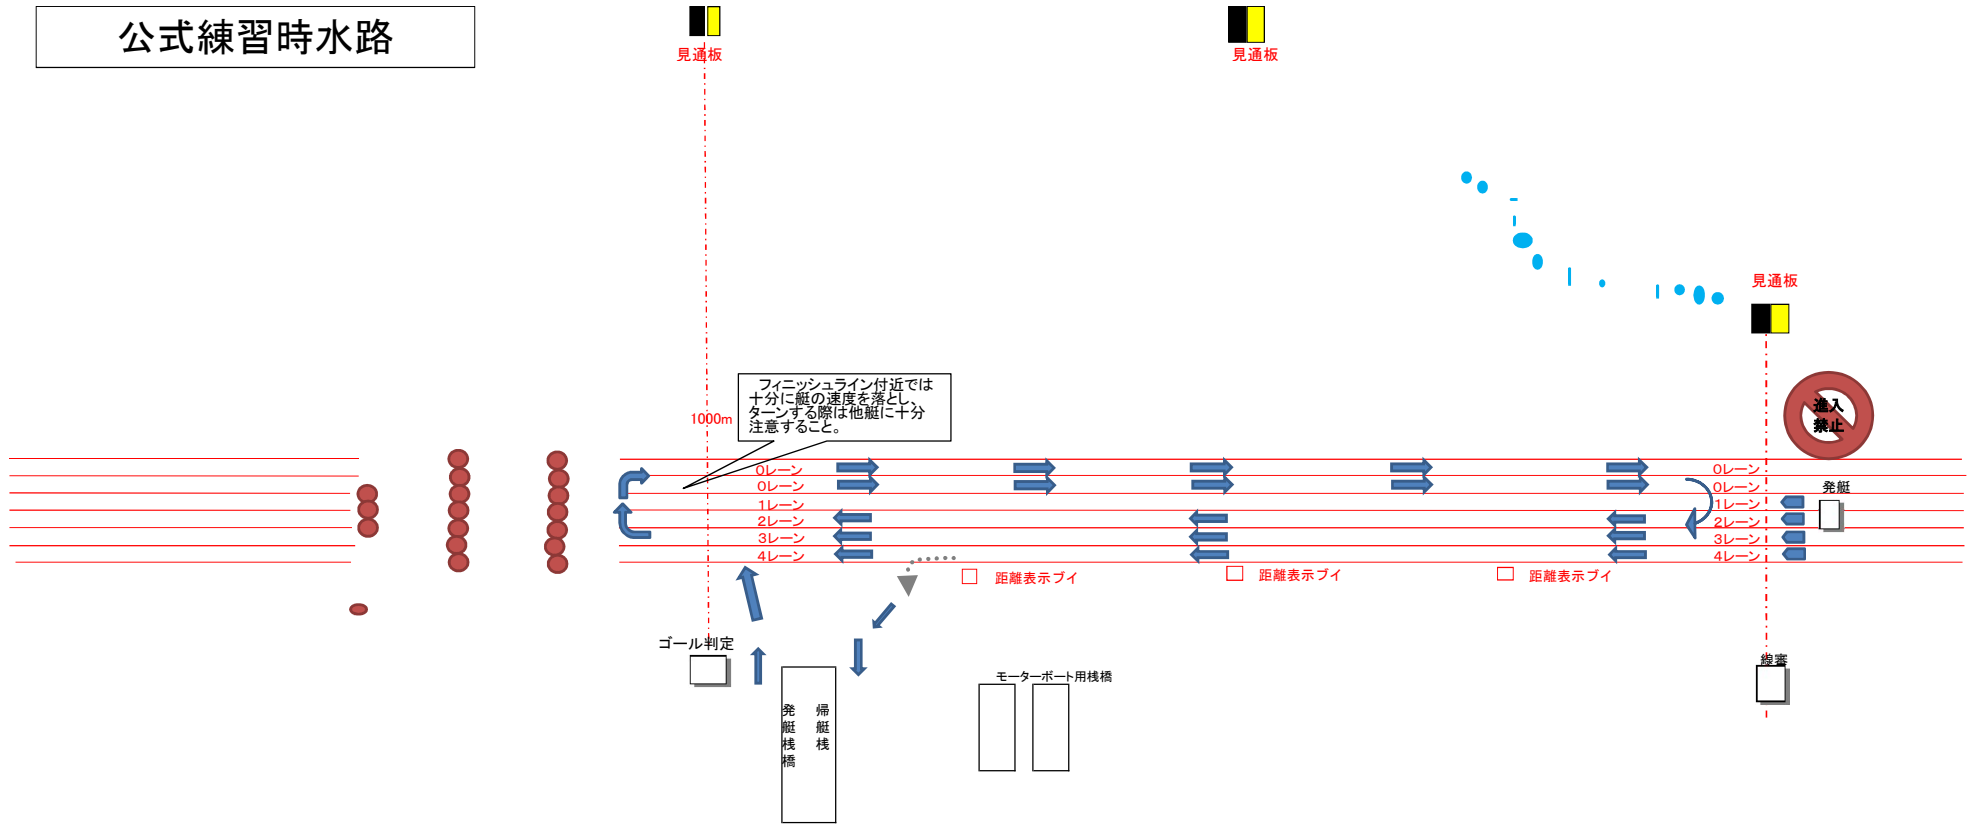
公式練習時水路

見通板

見通板

見通板

フィニッシュライン付近では十分に艇の速度を落とし、ターンする際は他艇に十分注意すること。

1000m

0レーン
0レーン
1レーン
2レーン
3レーン
4レーン

進入禁止

0レーン
0レーン
1レーン
2レーン
3レーン
4レーン

発艇

距離表示ブイ

距離表示ブイ

距離表示ブイ

ゴール判定

発艇桟橋

帰艇桟

モーターボート用桟橋

線審